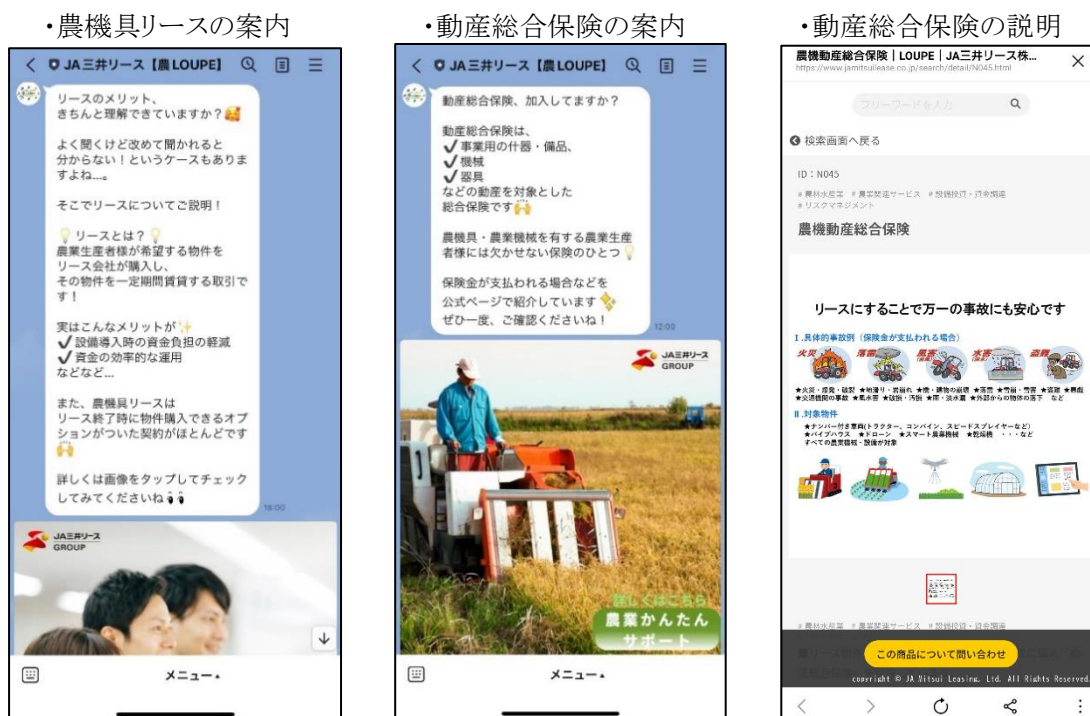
・農機具リースの案内

JA三井リース【農LOUPE】

リースのメリット、きちんと理解できていますか？

よく聞くけど改めて聞かれると分からない！というケースもありますよね…。

そこでリースについてご説明！

リースとは？
農業生産者様が希望する物件をリース会社が購入し、その物件を一定期間賃貸する取引です！

実はこんなメリットが
✔設備導入時の資金負担の軽減
✔資金の効率的な運用
などなど…

また、農機具リースはリース終了時に物件購入できるオプションがついた契約がほとんどです

詳しくは画像をタップしてチェックしてみてくださいね

18:00

JA三井リース GROUP

メニュー

・動産総合保険の案内

JA三井リース【農LOUPE】

動産総合保険、加入してますか？

動産総合保険は、
✔事業用の什器・備品、
✔機械
✔器具
などの動産を対象とした総合保険です

農機具・農業機械を有する農業生産者様には欠かせない保険のひとつ

保険金が支払われる場合などを公式ページで紹介しています
ぜひ一度、ご確認くださいね！

12:00

JA三井リース GROUP

詳しくはこちら
農業かんたんサポート

メニュー

・動産総合保険の説明

農機動産総合保険｜LOUPE｜JA三井リース株...
https://www.jamitsuilease.co.jp/search/detail/N045.html

フリーワードを入力

検索画面へ戻る

ID：N045
#農林水産業 #農業関連サービス #設備投資・資金調達 #リスクマネジメント

農機動産総合保険

リースにすることで万一の事故にも安心です

I.具体的事故例（保険金が支払われる場合）
火災 落雷 衝突 水害 盗難
★火災・爆発・破裂 ★物落下・飛来 ★衝・建物の崩壊 ★落雷 ★雪崩・雪害 ★盗難 ★衝突 ★交通機関の事故 ★風水害 ★破損・汚損 ★雨・浸水 ★外部からの物体の落下 など

II.対象物件
★ナンバー付き車両(トラクター、コンバイン、スピードスプレイヤーなど) ★パイプハウス ★ドローン ★スマート農業機械 ★乾燥機 ・・・など
すべての農業機械・設備が対象

#農林水産業 #農業関連サービス #設備投資・資金調達

この商品について問い合わせ

copyright © JA Mitsui Leasing, Ltd. All Rights Reserved.